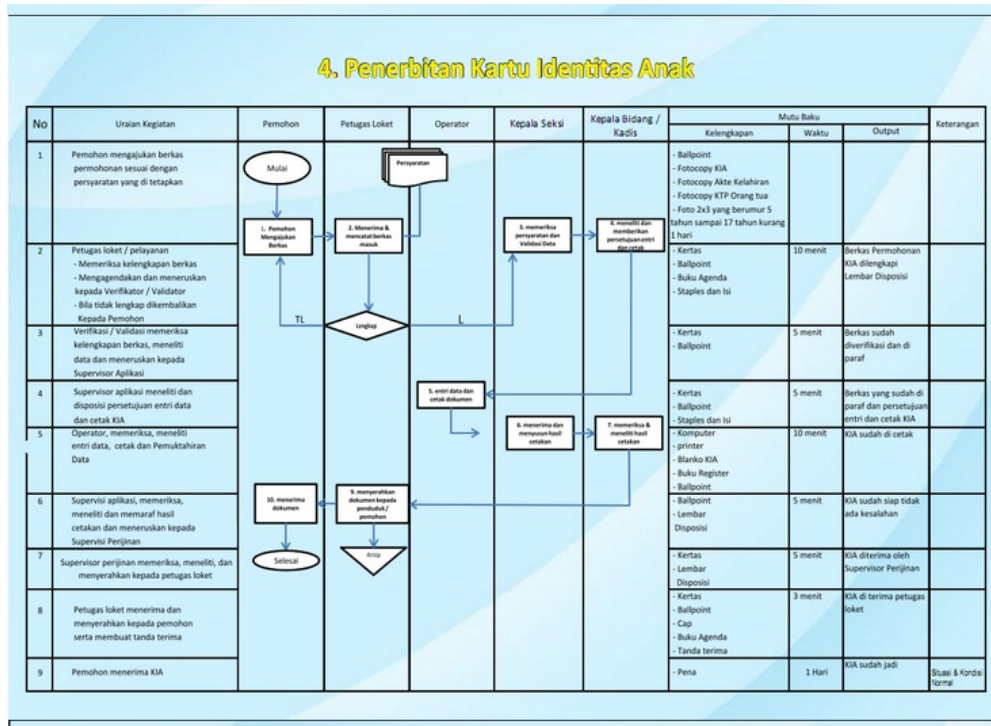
4. Penerbitan Kartu Identitas Anak

| No | Uraian Kegiatan | Pemohon | Petugas Loket | Operator | Kepala Seksi | Kepala Bidang / Kadis | Mutu Baku Kelengkapan | Mutu Baku Waktu | Mutu Baku Output | Keterangan |
|---|---|---|---|---|---|---|---|---|---|---|
| 1 | Pemohon mengajukan berkas permohonan sesuai dengan persyaratan yang di tetapkan | Mulai; 1. Pemohon Mengajukan Berkas | Persyaratan; 2. Menerima & mencatat berkas masuk | | 3. memeriksa persyaratan dan Validasi Data | 4. meneliti dan memberikan persetujuan entri dan cetak | - Ballpoint - Fotocopy KIA - Fotocopy Akte Kelahiran - Fotocopy KTP Orang tua - Foto 2x3 yang berumur 5 tahun sampai 17 tahun kurang 1 hari | | | |
| 2 | Petugas loket / pelayanan - Memeriksa kelengkapan berkas - Mengagendakan dan meneruskan kepada Verifikator / Validator - Bila tidak lengkap dikembalikan Kepada Pemohon | TL | Lengkap | L | | | - Kertas - Ballpoint - Buku Agenda - Staples dan Isi | 10 menit | Berkas Permohonan KIA dilengkapi Lembar Disposisi | |
| 3 | Verifikasi / Validasi memeriksa kelengkapan berkas, meneliti data dan meneruskan kepada Supervisor Aplikasi | | | | | | - Kertas - Ballpoint | 5 menit | Berkas sudah diverifikasi dan di paraf | |
| 4 | Supervisor aplikasi meneliti dan disposisi persetujuan entri data dan cetak KIA | | | 5. entri data dan cetak dokumen | | | - Kertas - Ballpoint - Staples dan Isi | 5 menit | Berkas yang sudah di paraf dan persetujuan entri dan cetak KIA | |
| 5 | Operator, memeriksa, meneliti entri data, cetak dan Pemuktahiran Data | | | | 6. menerima dan menyusun hasil cetakan | 7. memeriksa & meneliti hasil cetakan | - Komputer - printer - Blanko KIA - Buku Register - Ballpoint | 10 menit | KIA sudah di cetak | |
| 6 | Supervisi aplikasi, memeriksa, meneliti dan memaraf hasil cetakan dan meneruskan kepada Supervisi Perijinan | 10. menerima dokumen | 9. menyerahkan dokumen kepada penduduk / pemohon | | | | - Ballpoint - Lembar Disposisi | 5 menit | KIA sudah siap tidak ada kesalahan | |
| 7 | Supervisor perijinan memeriksa, meneliti, dan menyerahkan kepada petugas loket | Selesai | Arsip | | | | - Kertas - Lembar Disposisi | 5 menit | KIA diterima oleh Supervisor Perijinan | |
| 8 | Petugas loket menerima dan menyerahkan kepada pemohon serta membuat tanda terima | | | | | | - Kertas - Ballpoint - Cap - Buku Agenda - Tanda terima | 3 menit | KIA di terima petugas loket | |
| 9 | Pemohon menerima KIA | | | | | | - Pena | 1 Hari | KIA sudah jadi | Situasi & Kondisi Normal |